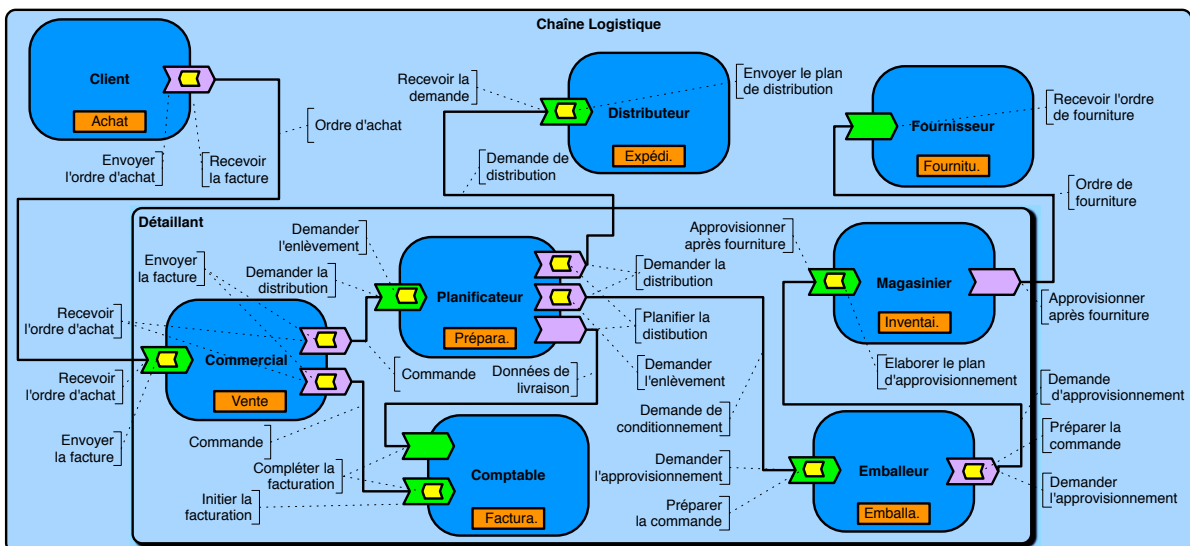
Chaîne Logistique

Client
Achat

Envoyer l'ordre d'achat

Recevoir la facture

Ordre d'achat

Recevoir la demande

Distributeur
Expédi.

Envoyer le plan de distribution

Demande de distribution

Fournisseur
Fournitu.

Recevoir l'ordre de fourniture

Ordre de fourniture

Détaillant

Demander l'enlèvement

Envoyer la facture

Demander la distribution

Recevoir l'ordre d'achat

Planificateur
Prépara.

Demander la distribution

Planifier la distibution

Demander l'enlèvement

Données de livraison

Commande

Commercial
Vente

Recevoir l'ordre d'achat

Envoyer la facture

Commande

Compléter la facturation

Initier la facturation

Comptable
Factura.

Approvisionner après fourniture

Magasinier
Inventai.

Approvisionner après fourniture

Elaborer le plan d'approvisionnement

Demande de conditionnement

Demander l'approvisionnement

Préparer la commande

Emballeur
Emballa.

Demande d'approvisionnement

Préparer la commande

Demander l'approvisionnement